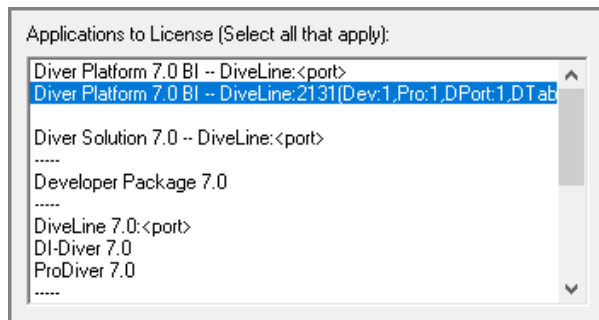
Applications to License (Select all that apply):

Diver Platform 7.0 BI -- DiveLine:<port>
Diver Platform 7.0 BI -- DiveLine:2131(Dev:1,Pro:1,DPort:1,DTab

Diver Solution 7.0 -- DiveLine:<port>
-----
Developer Package 7.0
-----
DiveLine 7.0:<port>
DI-Diver 7.0
ProDiver 7.0
-----